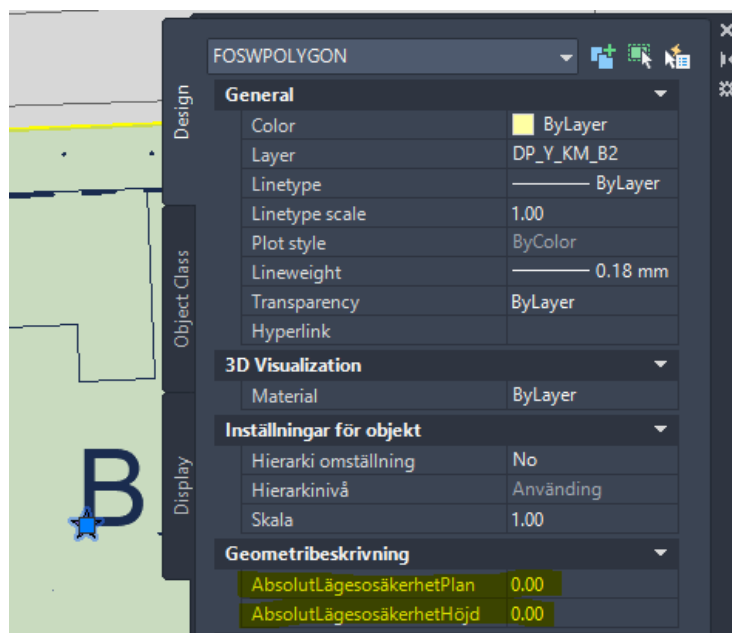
B

Design
Object Class
Display

FOSWPOLYGON

General

| | |
|---|---|
| Color | ByLayer |
| Layer | DP_Y_KM_B2 |
| Linetype | ——— ByLayer |
| Linetype scale | 1.00 |
| Plot style | ByColor |
| Lineweight | ——— 0.18 mm |
| Transparency | ByLayer |
| Hyperlink | |

3D Visualization

| | |
|---|---|
| Material | ByLayer |

Inställningar för objekt

| | |
|---|---|
| Hierarki omställning | No |
| Hierarkinivå | Använding |
| Skala | 1.00 |

Geometribeskrivning

| | |
|---|---|
| AbsolutLägesosäkerhetPlan | 0.00 |
| AbsolutLägesosäkerhetHöjd | 0.00 |